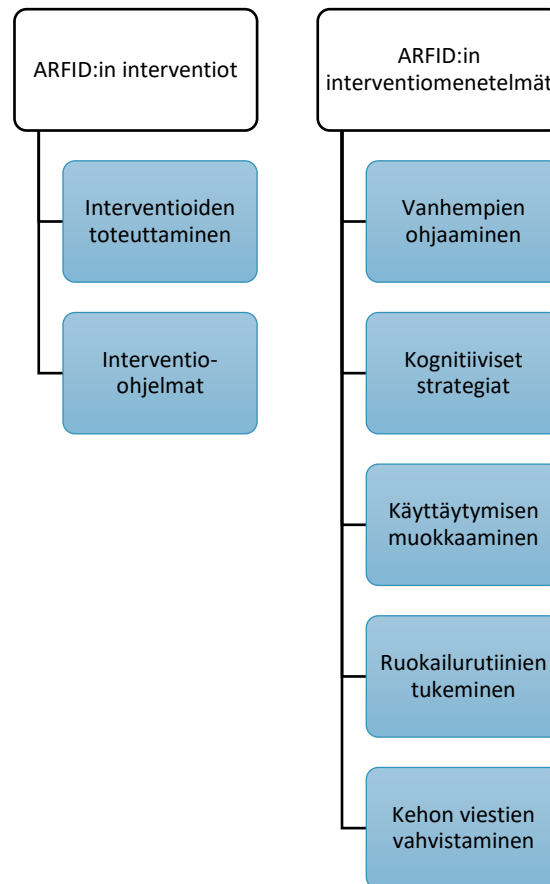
ARFID:in interventiot

Interventioiden toteuttaminen

Interventio-ohjelmat

ARFID:in interventiomenetelmät

Vanhempien ohjaaminen

Kognitiiviset strategiat

Käyttäytymisen muokkaaminen

Ruokailurutiinien tukeminen

Kehon viestien vahvistaminen